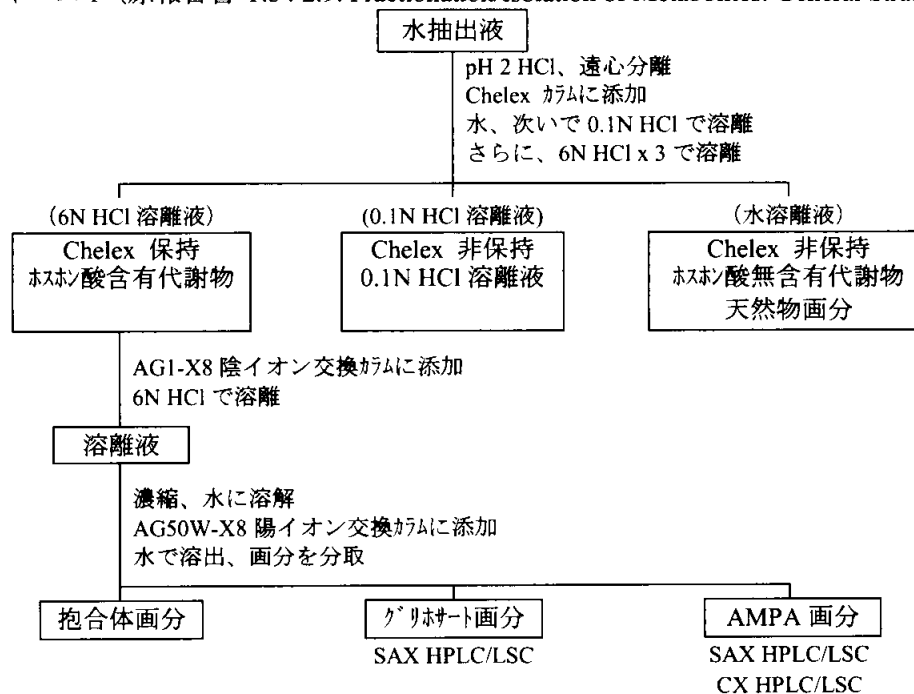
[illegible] (添付書 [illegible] Fractionation Isolation of Metabolites: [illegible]

水抽出液

pH 2 HCl、遠心分離
Chelex カラムに添加
水、次いで 0.1N HCl で溶離
さらに、6N HCl x 3 で溶離

(6N HCl 溶離液)
Chelex 保持
ホスホン酸含有代謝物

(0.1N HCl 溶離液)
Chelex 非保持
0.1N HCl 溶離液

(水溶離液)
Chelex 非保持
ホスホン酸無含有代謝物
天然物画分

AG1-X8 陰イオン交換カラムに添加
6N HCl で溶離

溶離液

濃縮、水に溶解
AG50W-X8 陽イオン交換カラムに添加
水で溶出、画分を分取

抱合体画分

グリホサート画分
SAX HPLC/LSC

AMPA 画分
SAX HPLC/LSC
CX HPLC/LSC